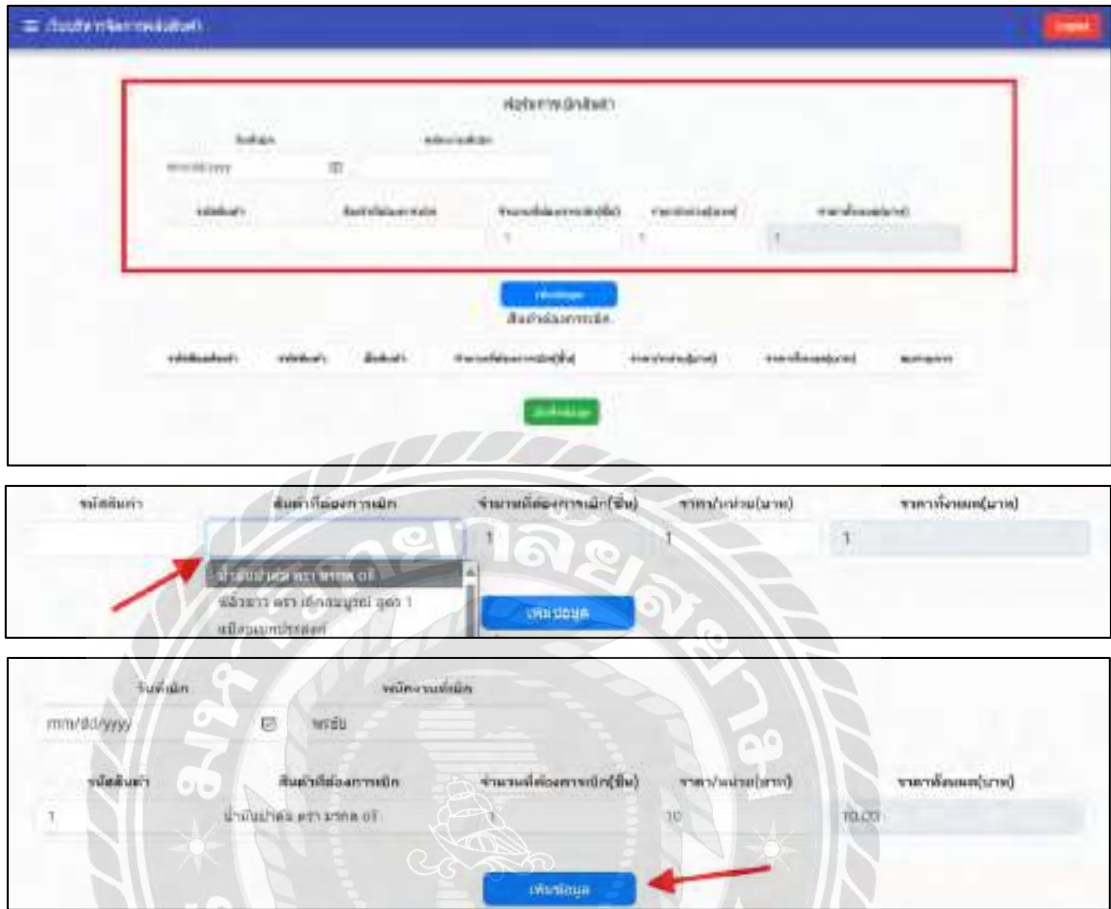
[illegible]

Logout

ฟอร์มการเบิกสินค้า

วันที่เบิก

พนักงานที่เบิก

mm/dd/yyyy

รหัสสินค้า

สินค้าที่ต้องการเบิก

จำนวนที่ต้องการเบิก(ชิ้น)

ราคา/หน่วย(บาท)

ราคาทั้งหมด(บาท)

1

1

1

เพิ่มข้อมูล

สินค้าที่ต้องการเบิก

รหัสเบิกสินค้า

รหัสสินค้า

สินค้า

จำนวนที่ต้องการเบิก(ชิ้น)

ราคา/หน่วย(บาท)

ราคาทั้งหมด(บาท)

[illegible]

บันทึกข้อมูล

รหัสสินค้า

สินค้าที่ต้องการเบิก

จำนวนที่ต้องการเบิก(ชิ้น)

ราคา/หน่วย(บาท)

ราคาทั้งหมด(บาท)

1

1

1

น้ำมันปาล์ม ตรา มรกต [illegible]

ข้าวสาร ตรา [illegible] 1

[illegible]

เพิ่มข้อมูล

วันที่เบิก

พนักงานที่เบิก

mm/dd/yyyy

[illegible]

รหัสสินค้า

สินค้าที่ต้องการเบิก

จำนวนที่ต้องการเบิก(ชิ้น)

ราคา/หน่วย(บาท)

ราคาทั้งหมด(บาท)

1

น้ำมันปาล์ม ตรา มรกต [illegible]

1

10

10.00

เพิ่มข้อมูล